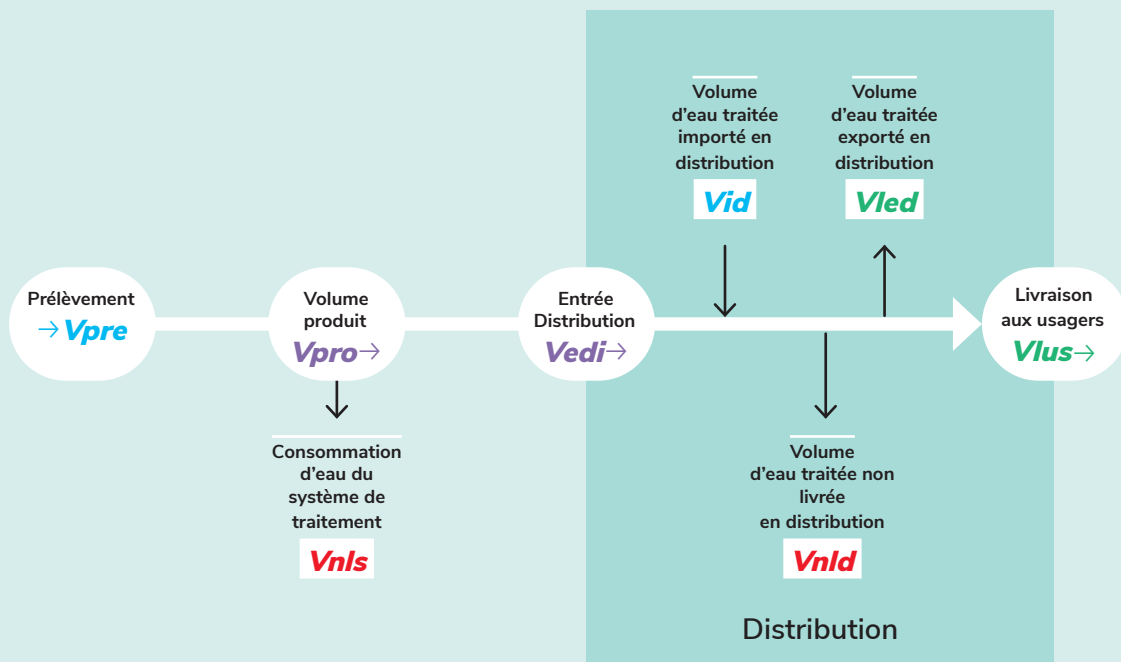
Prélèvement
→Vpre

Volume produit
Vpro→

Consommation d'eau du système de traitement
Vnls

Entrée Distribution
Vedi→

Volume d'eau traitée importé en distribution
Vid

Volume d'eau traitée exporté en distribution
Vled

Volume d'eau traitée non livrée en distribution
Vnld

Livraison aux usagers
Vlus→

Distribution